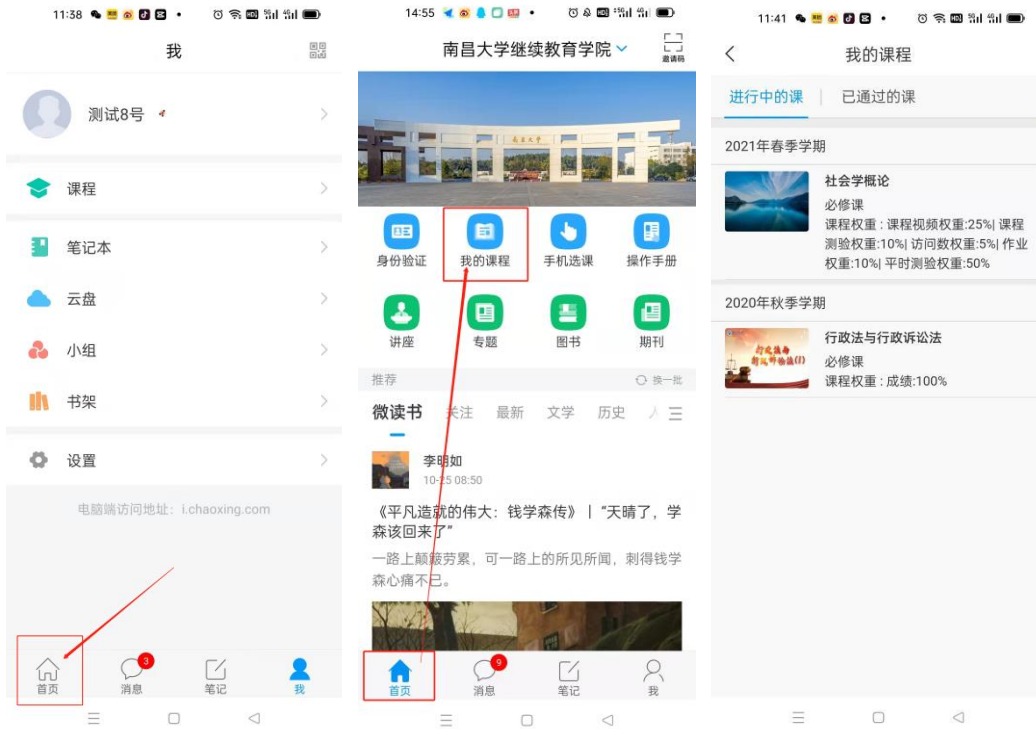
11:38

我

测试8号

课程

笔记本

云盘

小组

书架

设置

电脑端访问地址：i.chaoxing.com

首页 消息 3 笔记 我

14:55

南昌大学继续教育学院

邀请码

身份验证 我的课程 手机选课 操作手册

讲座 专题 图书 期刊

推荐 换一批

微读书 关注 最新 文学 历史

李明如
10-25 08:50

《平凡造就的伟大：钱学森传》｜"天晴了，学森该回来了"

一路上颠簸劳累，可一路上的所见所闻，刺得钱学森心痛不已。

首页 消息 9 笔记 我

11:41

我的课程

进行中的课 已通过的课

2021年春季学期

社会学概论
必修课
课程权重：课程视频权重:25%| 课程测验权重:10%| 访问数权重:5%| 作业权重:10%| 平时测验权重:50%

2020年秋季学期

行政法与行政诉讼法
必修课
课程权重：成绩:100%